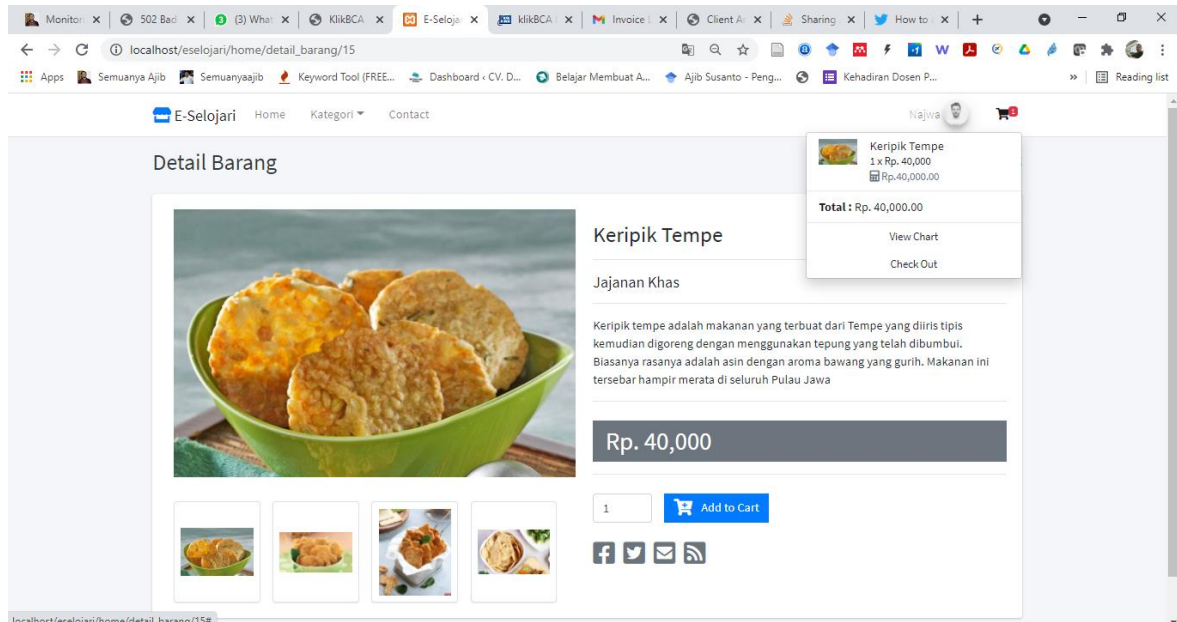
Monitor × 502 Bad × (3) What × KlikBCA × E-Seloja × klikBCA × Invoice × Client A × Sharing × How to × +

localhost/eselojari/home/detail_barang/15

Apps Semuanya Ajib Semuanyaajib Keyword Tool (FREE... Dashboard ‹ CV. D... Belajar Membuat A... Ajib Susanto - Peng... Kehadiran Dosen P... » Reading list

E-Selojari Home Kategori Contact Najwa 1

Detail Barang

Keripik Tempe
1 x Rp. 40,000
Rp.40,000.00

Total : Rp. 40,000.00

View Chart

Check Out

Keripik Tempe

Jajanan Khas

Keripik tempe adalah makanan yang terbuat dari Tempe yang diiris tipis kemudian digoreng dengan menggunakan tepung yang telah dibumbui. Biasanya rasanya adalah asin dengan aroma bawang yang gurih. Makanan ini tersebar hampir merata di seluruh Pulau Jawa

Rp. 40,000

1 Add to Cart

localhost/eselojari/home/detail_barang/15#